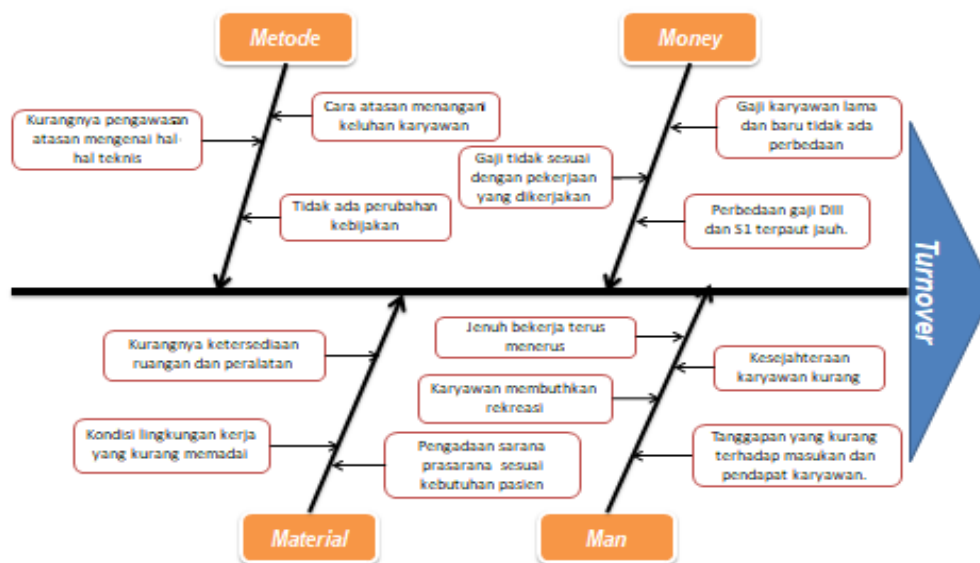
Metode

Money

Kurangnya pengawasan atasan mengenai hal-hal teknis

Cara atasan menangani keluhan karyawan

Tidak ada perubahan kebijakan

Gaji tidak sesuai dengan pekerjaan yang dikerjakan

Gaji karyawan lama dan baru tidak ada perbedaan

Perbedaan gaji DIII dan S1 terpaut jauh.

Turnover

Kurangnya ketersediaan ruangan dan peralatan

Kondisi lingkungan kerja yang kurang memadai

Pengadaan sarana prasarana sesuai kebutuhan pasien

Jenuh bekerja terus menerus

Karyawan membuthkan rekreasi

Kesejahteraan karyawan kurang

Tanggapan yang kurang terhadap masukan dan pendapat karyawan.

Material

Man